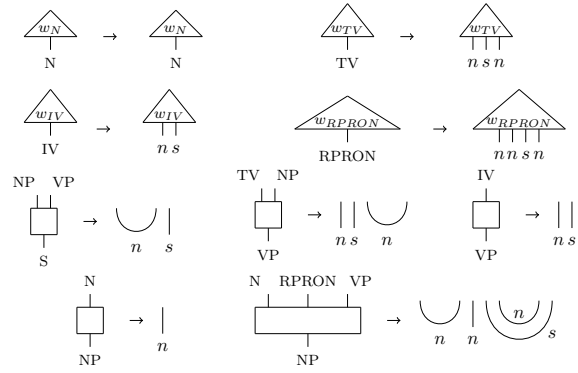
$w_N$ → $w_N$
N N

$w_{TV}$ → $w_{TV}$
TV $n\,s\,n$

$w_{IV}$ → $w_{IV}$
IV $n\,s$

$w_{RPRON}$ → $w_{RPRON}$
RPRON $n\,n\,s\,n$

NP VP
S
→ $n$ $s$

TV NP
VP
→ $n\,s$ $n$

IV
VP
→ $n\,s$

N
NP
→ $n$

N RPRON VP
NP
→ $n$ $n$ $n$ $s$